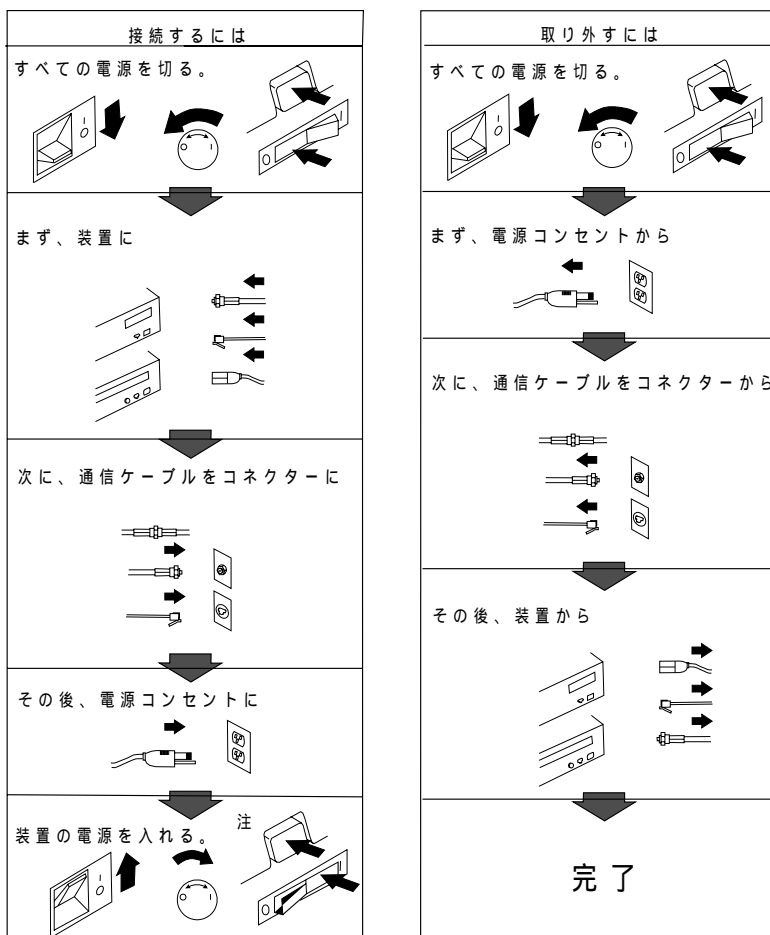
接続するには

すべての電源を切る。

まず、装置に

次に、通信ケーブルをコネクターに

その後、電源コンセントに

装置の電源を入れる。 注

取り外すには

すべての電源を切る。

まず、電源コンセントから

次に、通信ケーブルをコネクターから

その後、装置から

完了